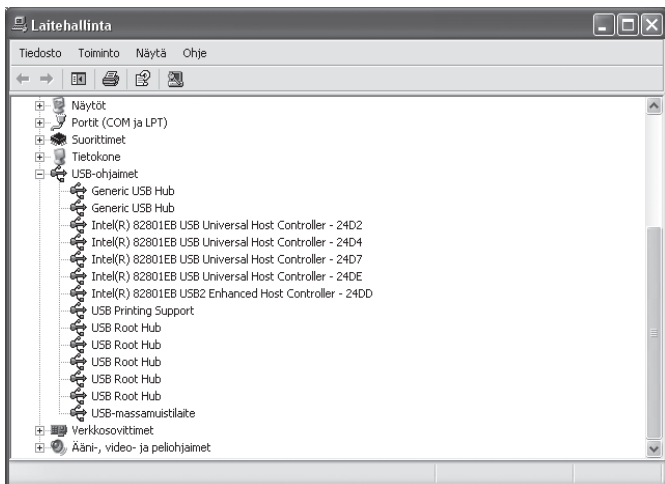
Laitehallinta

Tiedosto Toiminto Näytä Ohje

Näytöt
Portit (COM ja LPT)
Suorittimet
Tietokone
USB-ohjaimet
Generic USB Hub
Generic USB Hub
Intel(R) 82801EB USB Universal Host Controller - 24D2
Intel(R) 82801EB USB Universal Host Controller - 24D4
Intel(R) 82801EB USB Universal Host Controller - 24D7
Intel(R) 82801EB USB Universal Host Controller - 24DE
Intel(R) 82801EB USB2 Enhanced Host Controller - 24DD
USB Printing Support
USB Root Hub
USB Root Hub
USB Root Hub
USB Root Hub
USB Root Hub
USB-massamuistilaite
Verkkosovittimet
Ääni-, video- ja peliohjaimet